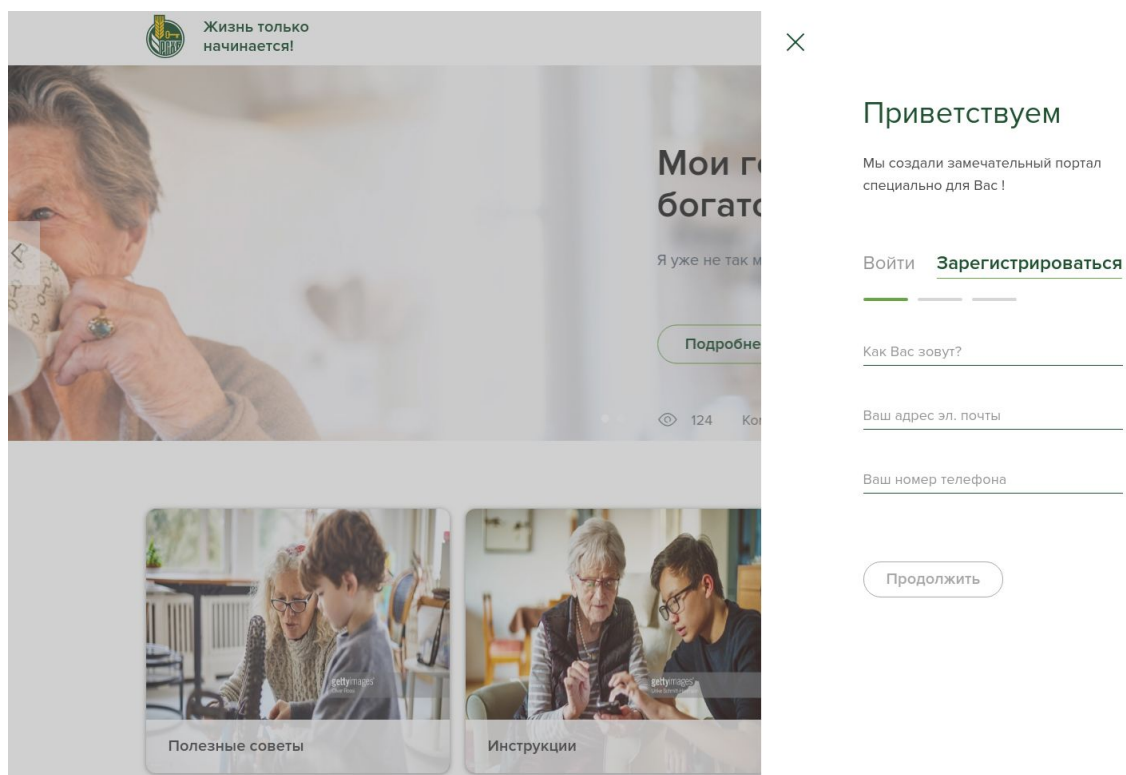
Жизнь только начинается!

Мои г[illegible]
богат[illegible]

Я уже не так м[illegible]

Подробне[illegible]

124 Ко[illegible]

Полезные советы

Инструкции

gettyimages

gettyimages

Приветствуем

Мы создали замечательный портал специально для Вас !

Войти Зарегистрироваться

Как Вас зовут?

Ваш адрес эл. почты

Ваш номер телефона

Продолжить